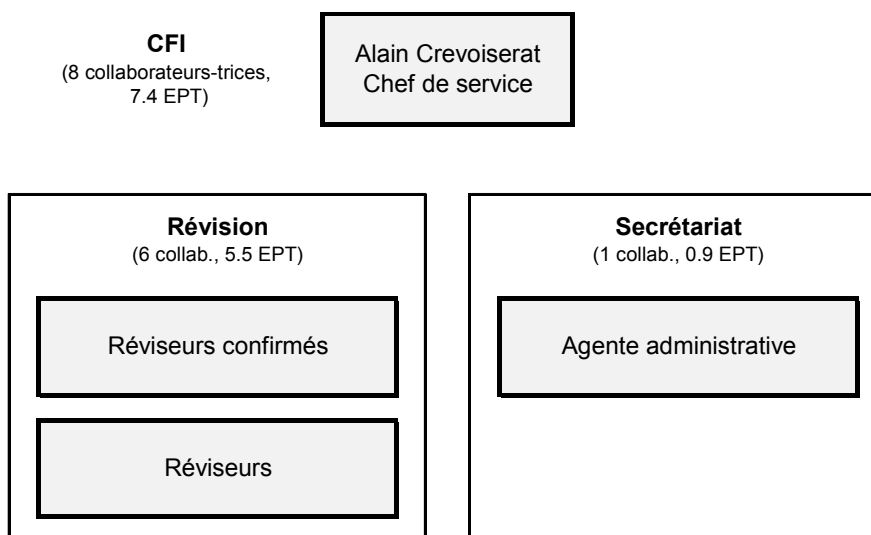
**CFI**
(8 collaborateurs-trices, 7.4 EPT)

Alain Crevoiserat
Chef de service

**Révision**
(6 collab., 5.5 EPT)

Réviseurs confirmés

Réviseurs

**Secrétariat**
(1 collab., 0.9 EPT)

Agente administrative